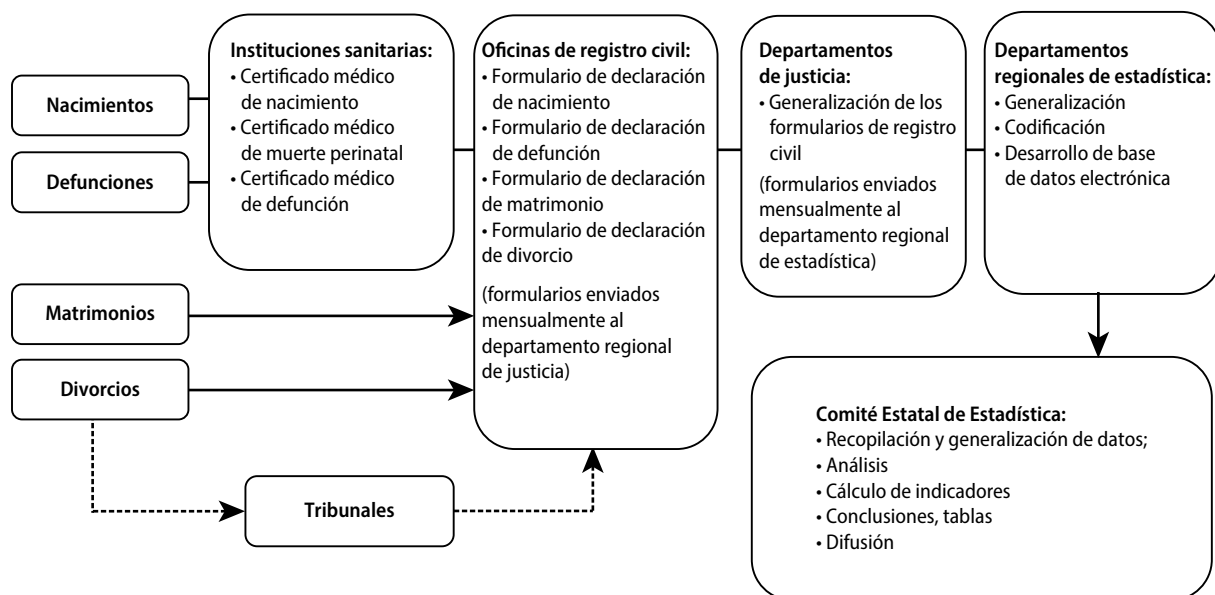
Nacimientos

Defunciones

Instituciones sanitarias:
• Certificado médico de nacimiento
• Certificado médico de muerte perinatal
• Certificado médico de defunción

Oficinas de registro civil:
• Formulario de declaración de nacimiento
• Formulario de declaración de defunción
• Formulario de declaración de matrimonio
• Formulario de declaración de divorcio

(formularios enviados mensualmente al departamento regional de justicia)

Departamentos de justicia:
• Generalización de los formularios de registro civil

(formularios enviados mensualmente al departamento regional de estadística)

Departamentos regionales de estadística:
• Generalización
• Codificación
• Desarrollo de base de datos electrónica

Matrimonios

Divorcios

Tribunales

Comité Estatal de Estadística:
• Recopilación y generalización de datos;
• Análisis
• Cálculo de indicadores
• Conclusiones, tablas
• Difusión